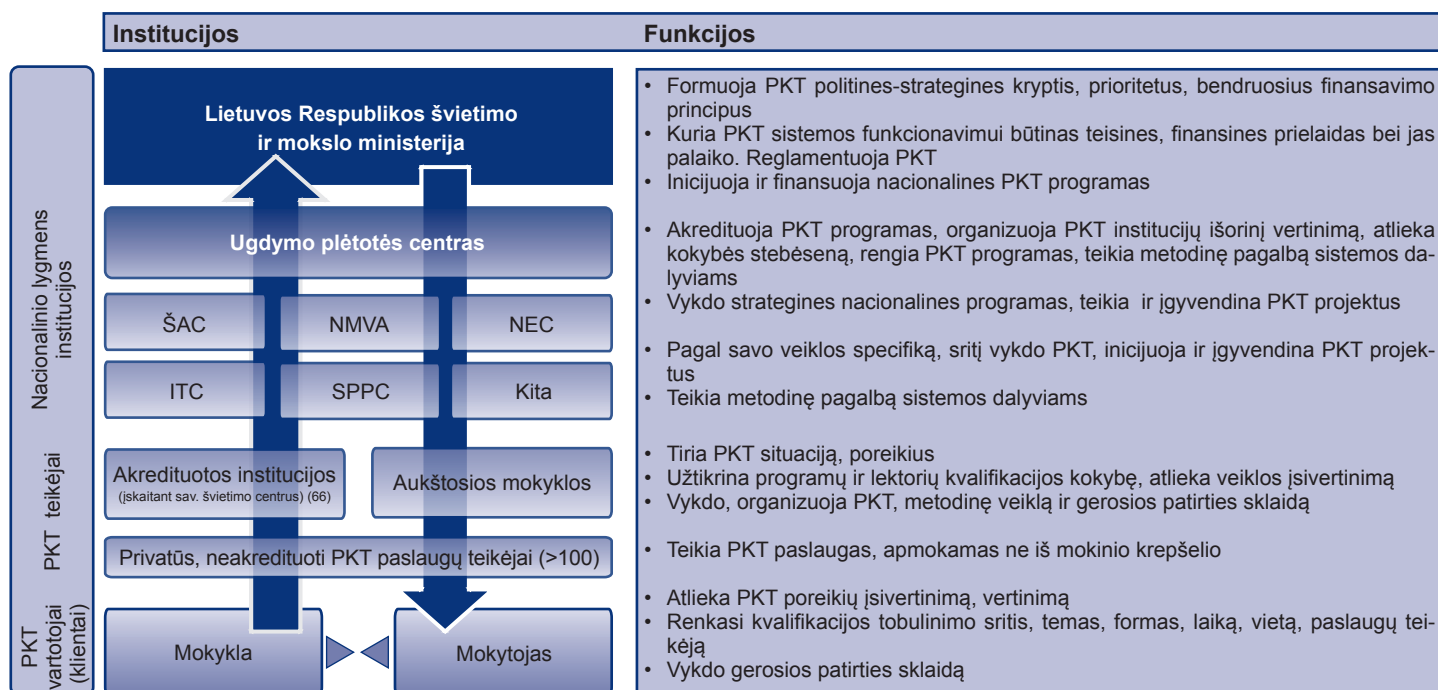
| Institucijos | Funkcijos |
|---|---|

Nacionalinio lygmens institucijos

PKT teikėjai

PKT vartotojai (klientai)

Lietuvos Respublikos švietimo ir mokslo ministerija

Ugdymo plėtotės centras

ŠAC

NMVA

NEC

ITC

SPPC

Kita

Akredituotos institucijos (įskaitant sav. švietimo centrus) (66)

Aukštosios mokyklos

Privatūs, neakredituoti PKT paslaugų teikėjai (>100)

Mokykla

Mokytojas

• Formuoja PKT politines-strategines kryptis, prioritetus, bendruosius finansavimo principus
• Kuria PKT sistemos funkcionavimui būtinas teisines, finansines prielaidas bei jas palaiko. Reglamentuoja PKT
• Inicijuoja ir finansuoja nacionalines PKT programas

• Akredituoja PKT programas, organizuoja PKT institucijų išorinį vertinimą, atlieka kokybės stebėseną, rengia PKT programas, teikia metodinę pagalbą sistemos dalyviams
• Vykdo strategines nacionalines programas, teikia ir įgyvendina PKT projektus

• Pagal savo veiklos specifiką, sritį vykdo PKT, inicijuoja ir įgyvendina PKT projektus
• Teikia metodinę pagalbą sistemos dalyviams

• Tiria PKT situaciją, poreikius
• Užtikrina programų ir lektorių kvalifikacijos kokybę, atlieka veiklos įsivertinimą
• Vykdo, organizuoja PKT, metodinę veiklą ir gerosios patirties sklaidą

• Teikia PKT paslaugas, apmokamas ne iš mokinio krepšelio

• Atlieka PKT poreikių įsivertinimą, vertinimą
• Renkasi kvalifikacijos tobulinimo sritis, temas, formas, laiką, vietą, paslaugų teikėją
• Vykdo gerosios patirties sklaidą